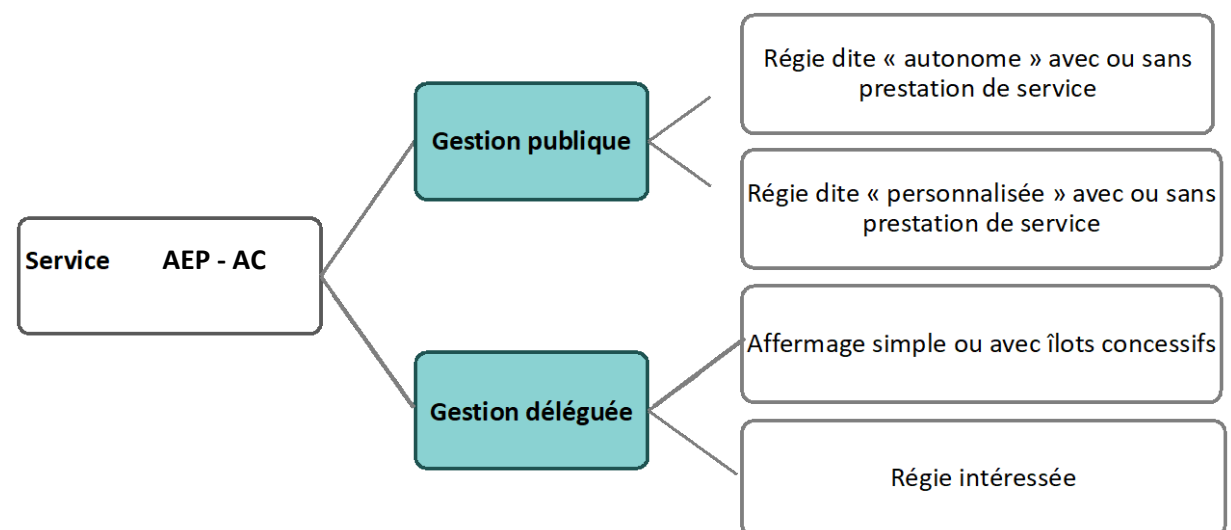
Service AEP - AC

Gestion publique

Régie dite « autonome » avec ou sans prestation de service

Régie dite « personnalisée » avec ou sans prestation de service

Gestion déléguée

Affermage simple ou avec îlots concessifs

Régie intéressée